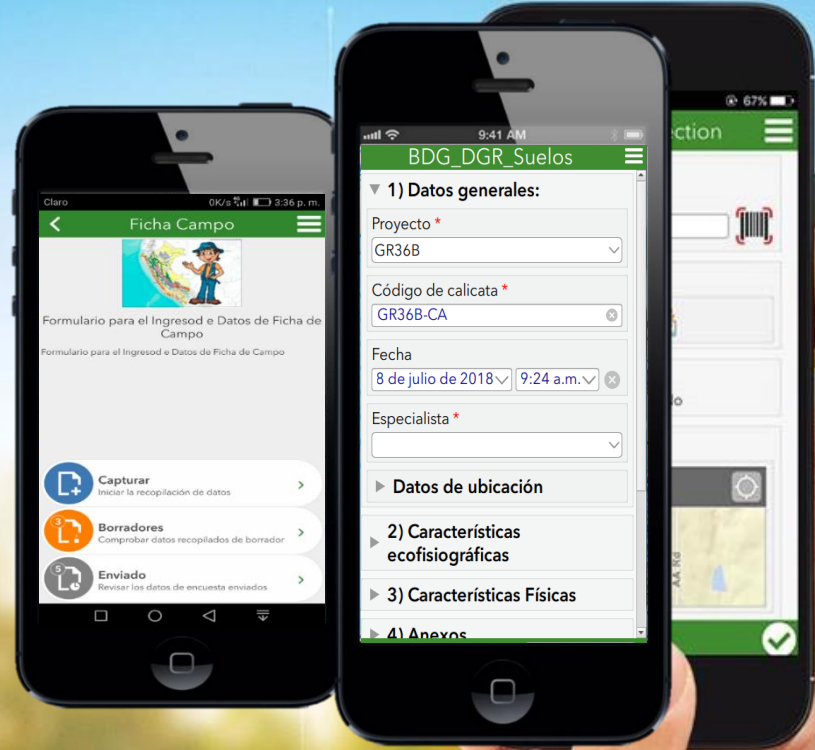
Claro
0K/s 3:36 p. m.
Ficha Campo
Formulario para el Ingresod e Datos de Ficha de Campo
Formulario para el Ingresod e Datos de Ficha de Campo
Capturar
Iniciar la recopilación de datos
3
Borradores
Comprobar datos recopilados de borrador
5
Enviado
Revisar los datos de encuesta enviados

9:41 AM
BDG_DGR_Suelos
1) Datos generales:
Proyecto *
GR36B
Código de calicata *
GR36B-CA
Fecha
8 de julio de 2018
9:24 a.m.
Especialista *
Datos de ubicación
2) Características ecofisiográficas
3) Características Físicas
4) Anexos

67%
ection